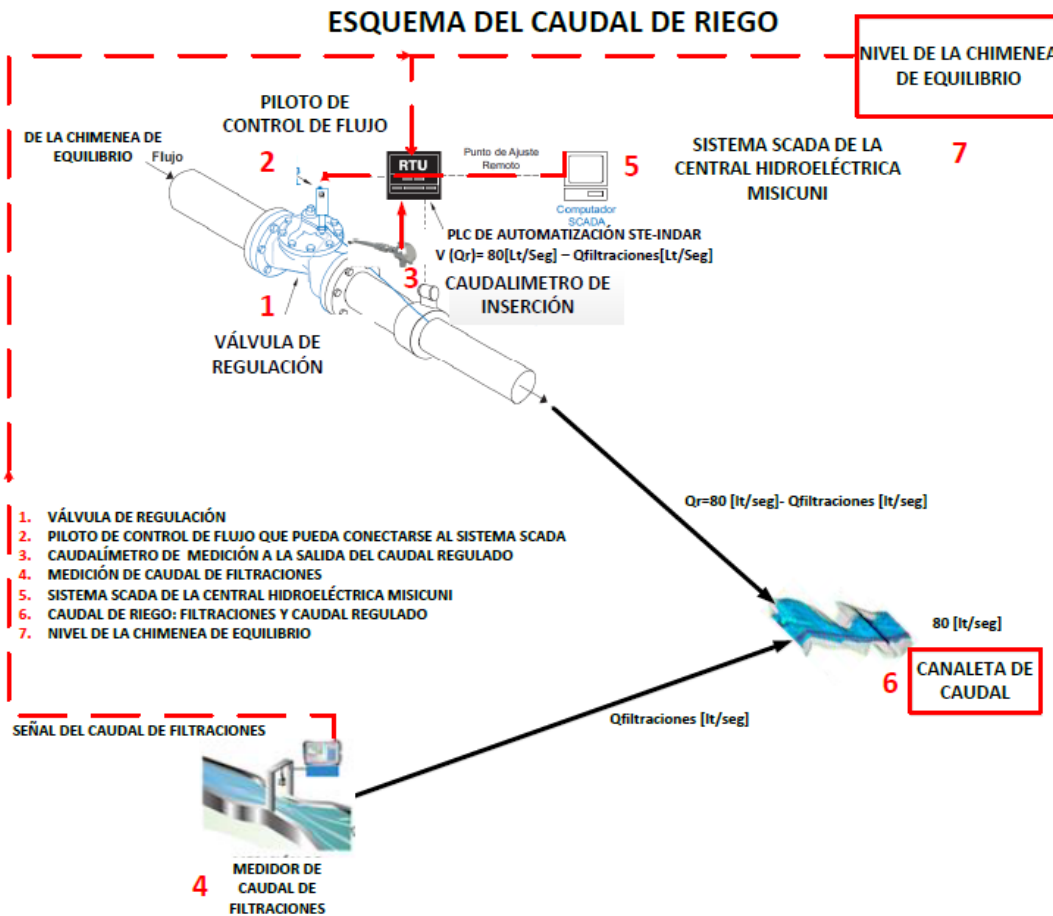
ESQUEMA DEL CAUDAL DE RIEGO

NIVEL DE LA CHIMENEA DE EQUILIBRIO

PILOTO DE CONTROL DE FLUJO

DE LA CHIMENEA DE EQUILIBRIO

Flujo

2

RTU

Punto de Ajuste Remoto

5

Computador SCADA

SISTEMA SCADA DE LA CENTRAL HIDROELÉCTRICA MISICUNI

7

PLC DE AUTOMATIZACIÓN STE-INDAR

V (Qr)= 80[Lt/Seg] – Qfiltraciones[Lt/Seg]

3

CAUDALIMETRO DE INSERCIÓN

1

VÁLVULA DE REGULACIÓN

Qr=80 [lt/seg]- Qfiltraciones [lt/seg]

1. VÁLVULA DE REGULACIÓN
2. PILOTO DE CONTROL DE FLUJO QUE PUEDA CONECTARSE AL SISTEMA SCADA
3. CAUDALÍMETRO DE MEDICIÓN A LA SALIDA DEL CAUDAL REGULADO
4. MEDICIÓN DE CAUDAL DE FILTRACIONES
5. SISTEMA SCADA DE LA CENTRAL HIDROELÉCTRICA MISICUNI
6. CAUDAL DE RIEGO: FILTRACIONES Y CAUDAL REGULADO
7. NIVEL DE LA CHIMENEA DE EQUILIBRIO

80 [lt/seg]

6

CANALETA DE CAUDAL

SEÑAL DEL CAUDAL DE FILTRACIONES

Qfiltraciones [lt/seg]

4

MEDIDOR DE CAUDAL DE FILTRACIONES